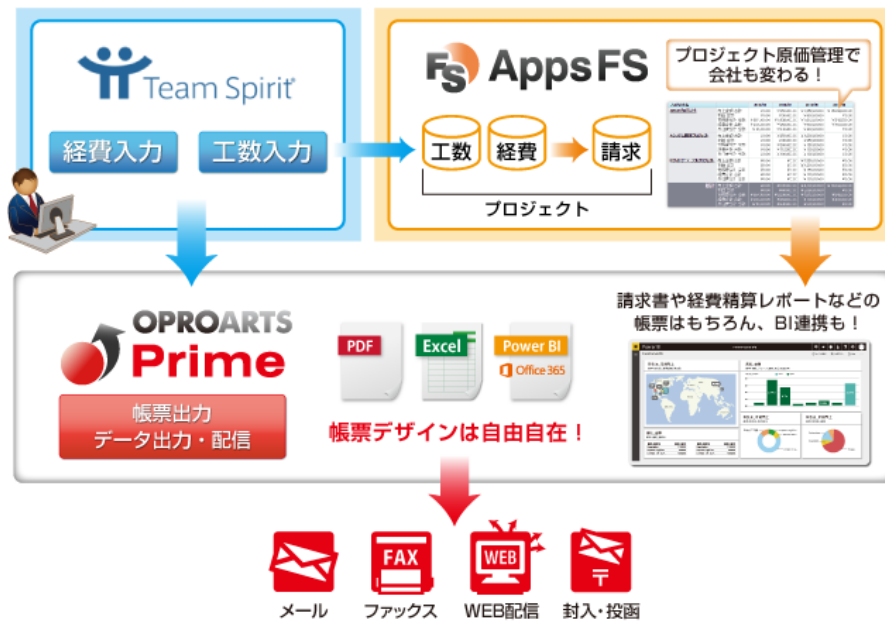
Team Spirit

経費入力

工数入力

FS AppsFS

プロジェクト原価管理で会社も変わる！

工数

経費

請求

プロジェクト

請求書や経費精算レポートなどの帳票はもちろん、BI連携も！

OPROARTS Prime

帳票出力
データ出力・配信

PDF

Excel

Power BI

Office 365

帳票デザインは自由自在！

FAX

WEB

メール

ファックス

WEB配信

封入・投函